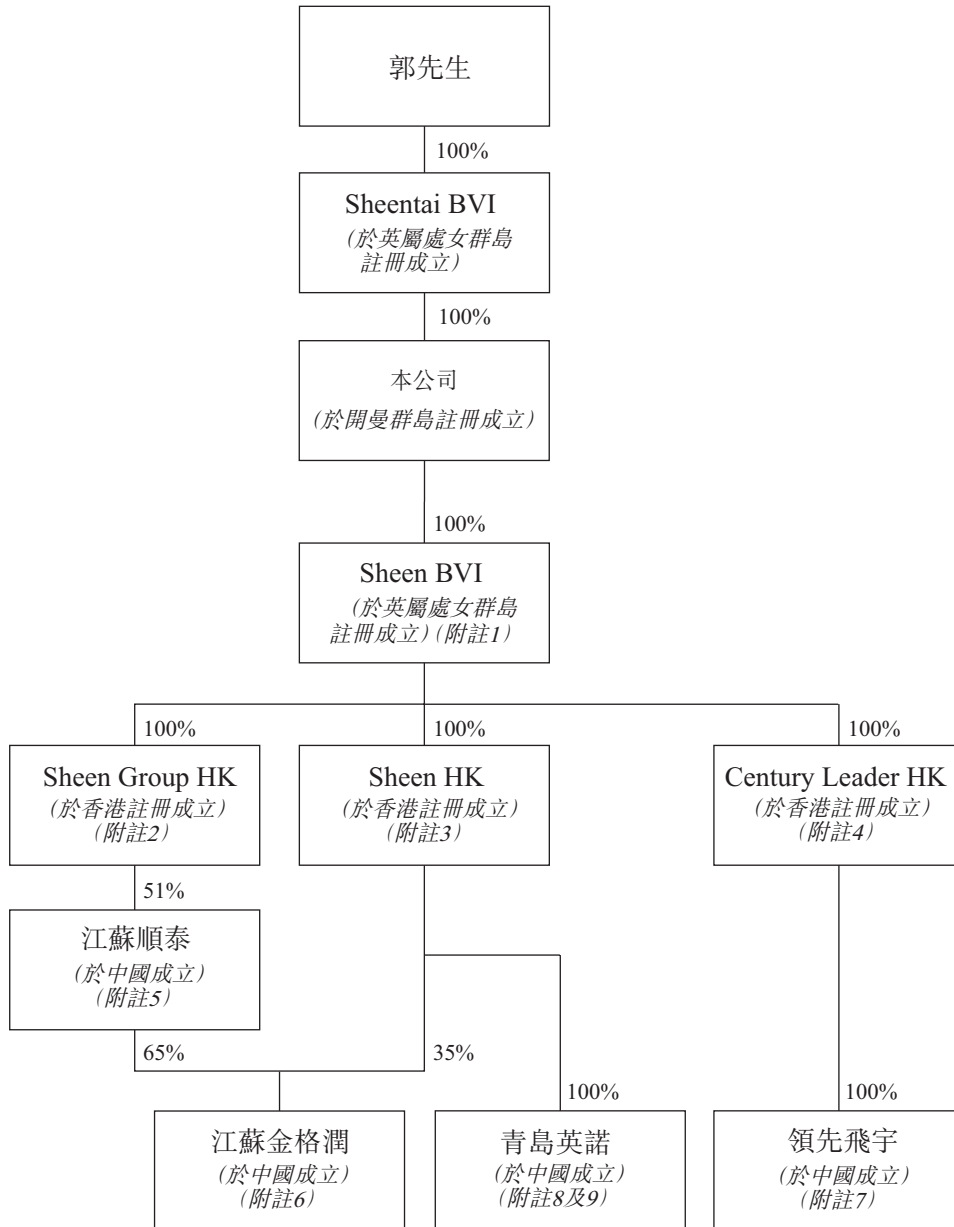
郭先生

100%

Sheentai BVI
(於英屬處女群島註冊成立)

100%

本公司
(於開曼群島註冊成立)

100%

Sheen BVI
(於英屬處女群島註冊成立)(附註1)

100%

100%

100%

Sheen Group HK
(於香港註冊成立)
(附註2)

Sheen HK
(於香港註冊成立)
(附註3)

Century Leader HK
(於香港註冊成立)
(附註4)

51%

江蘇順泰
(於中國成立)
(附註5)

65%

35%

100%

100%

江蘇金格潤
(於中國成立)
(附註6)

青島英諾
(於中國成立)
(附註8及9)

領先飛宇
(於中國成立)
(附註7)